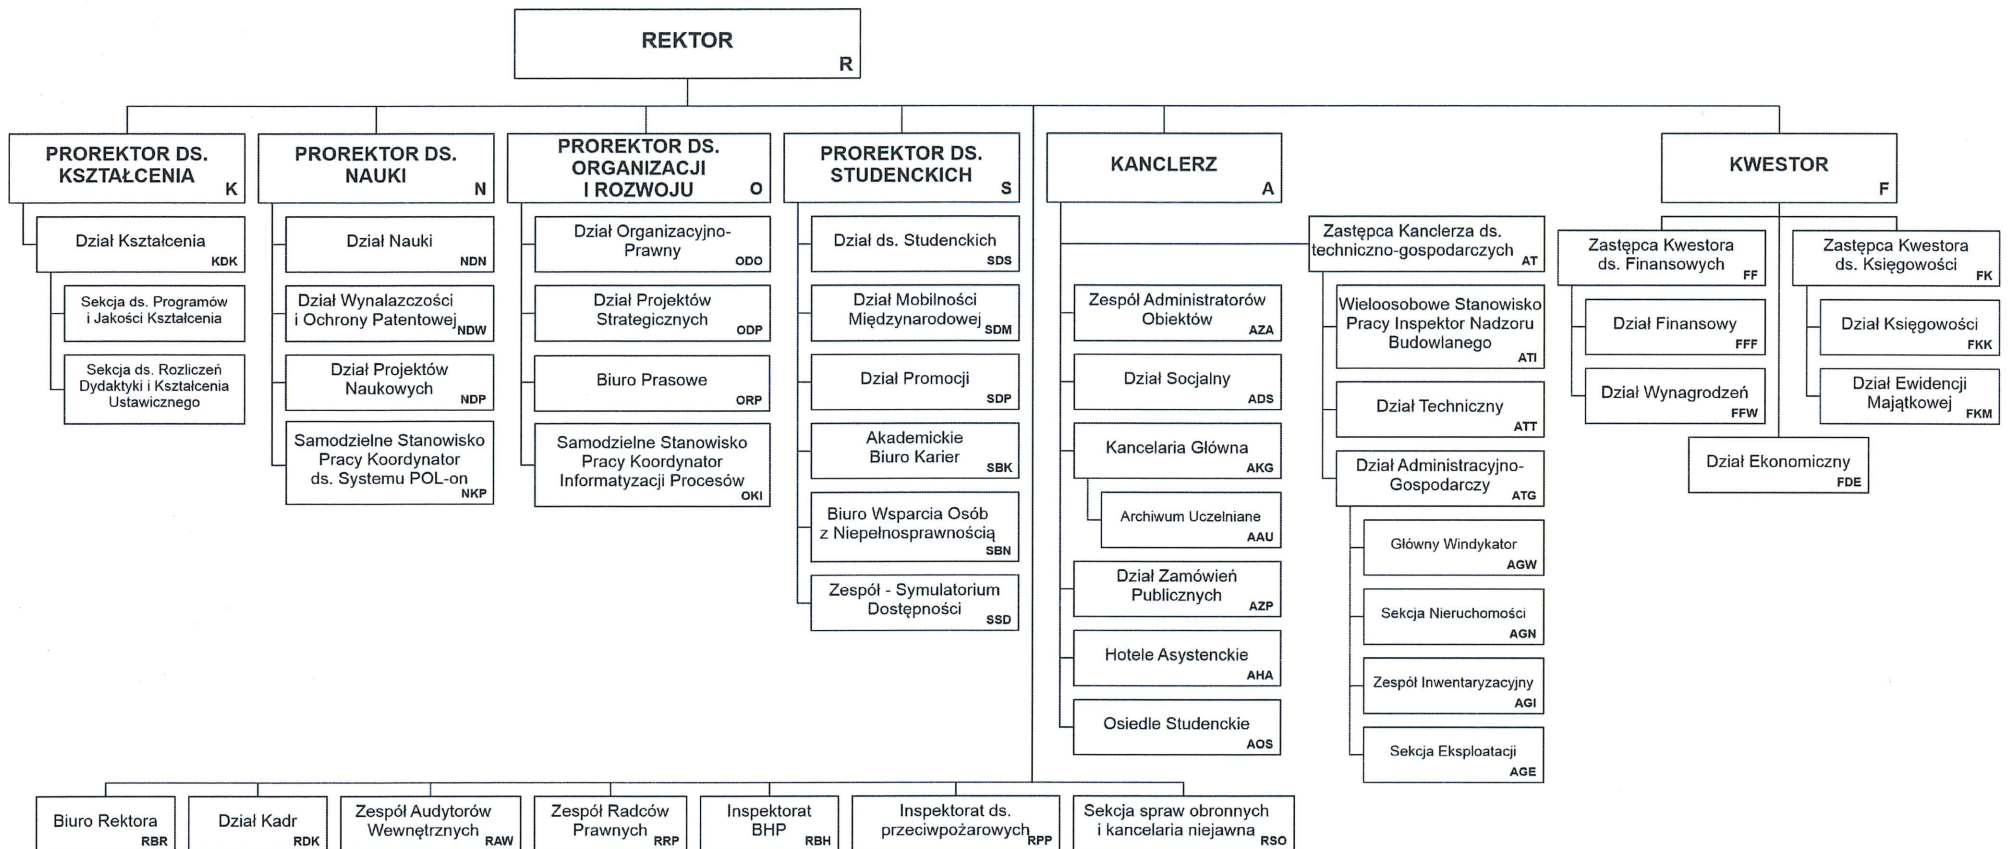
REKTOR
R

PROREKTOR DS. KSZTAŁCENIA
K

Dział Kształcenia
KDK

Sekcja ds. Programów i Jakości Kształcenia

Sekcja ds. Rozliczeń Dydaktyki i Kształcenia Ustawicznego

PROREKTOR DS. NAUKI
N

Dział Nauki
NDN

Dział Wynalazczości i Ochrony Patentowej
NDW

Dział Projektów Naukowych
NDP

Samodzielne Stanowisko Pracy Koordynator ds. Systemu POL-on
NKP

PROREKTOR DS. ORGANIZACJI I ROZWOJU
O

Dział Organizacyjno-Prawny
ODO

Dział Projektów Strategicznych
ODP

Biuro Prasowe
ORP

Samodzielne Stanowisko Pracy Koordynator Informatyzacji Procesów
OKI

PROREKTOR DS. STUDENCKICH
S

Dział ds. Studenckich
SDS

Dział Mobilności Międzynarodowej
SDM

Dział Promocji
SDP

Akademickie Biuro Karier
SBK

Biuro Wsparcia Osób z Niepełnosprawnością
SBN

Zespół - Symulatorium Dostępności
SSD

KANCLERZ
A

Zespół Administratorów Obiektów
AZA

Dział Socjalny
ADS

Kancelaria Główna
AKG

Archiwum Uczelniane
AAU

Dział Zamówień Publicznych
AZP

Hotele Asystenckie
AHA

Osiedle Studenckie
AOS

Zastępca Kanclerza ds. techniczno-gospodarczych
AT

Wieloosobowe Stanowisko Pracy Inspektor Nadzoru Budowlanego
ATI

Dział Techniczny
ATT

Dział Administracyjno-Gospodarczy
ATG

Główny Windykator
AGW

Sekcja Nieruchomości
AGN

Zespół Inwentaryzacyjny
AGI

Sekcja Eksploatacji
AGE

KWESTOR
F

Zastępca Kwestora ds. Finansowych
FF

Dział Finansowy
FFF

Dział Wynagrodzeń
FFW

Zastępca Kwestora ds. Księgowości
FK

Dział Księgowości
FKK

Dział Ewidencji Majątkowej
FKM

Dział Ekonomiczny
FDE

Biuro Rektora
RBR

Dział Kadr
RDK

Zespół Audytorów Wewnętrznych
RAW

Zespół Radców Prawnych
RRP

Inspektorat BHP
RBH

Inspektorat ds. przeciwpożarowych
RPP

Sekcja spraw obronnych i kancelaria niejawna
RSO